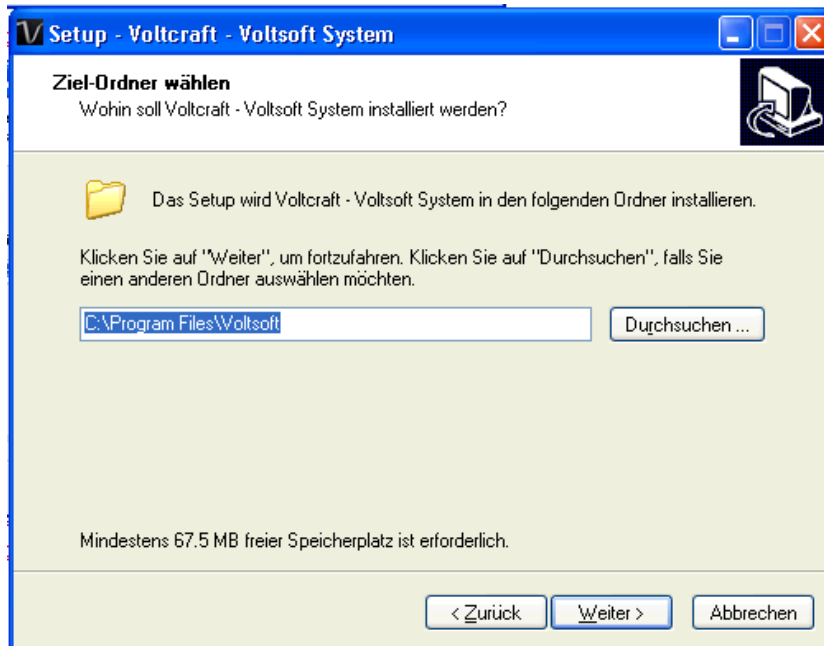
Setup - Voltcraft - Voltsoft System

Ziel-Ordner wählen
Wohin soll Voltcraft - Voltsoft System installiert werden?

Das Setup wird Voltcraft - Voltsoft System in den folgenden Ordner installieren.

Klicken Sie auf "Weiter", um fortzufahren. Klicken Sie auf "Durchsuchen", falls Sie einen anderen Ordner auswählen möchten.

C:\Program Files\Voltsoft

Durchsuchen ...

Mindestens 67.5 MB freier Speicherplatz ist erforderlich.

< Zurück

Weiter >

Abbrechen